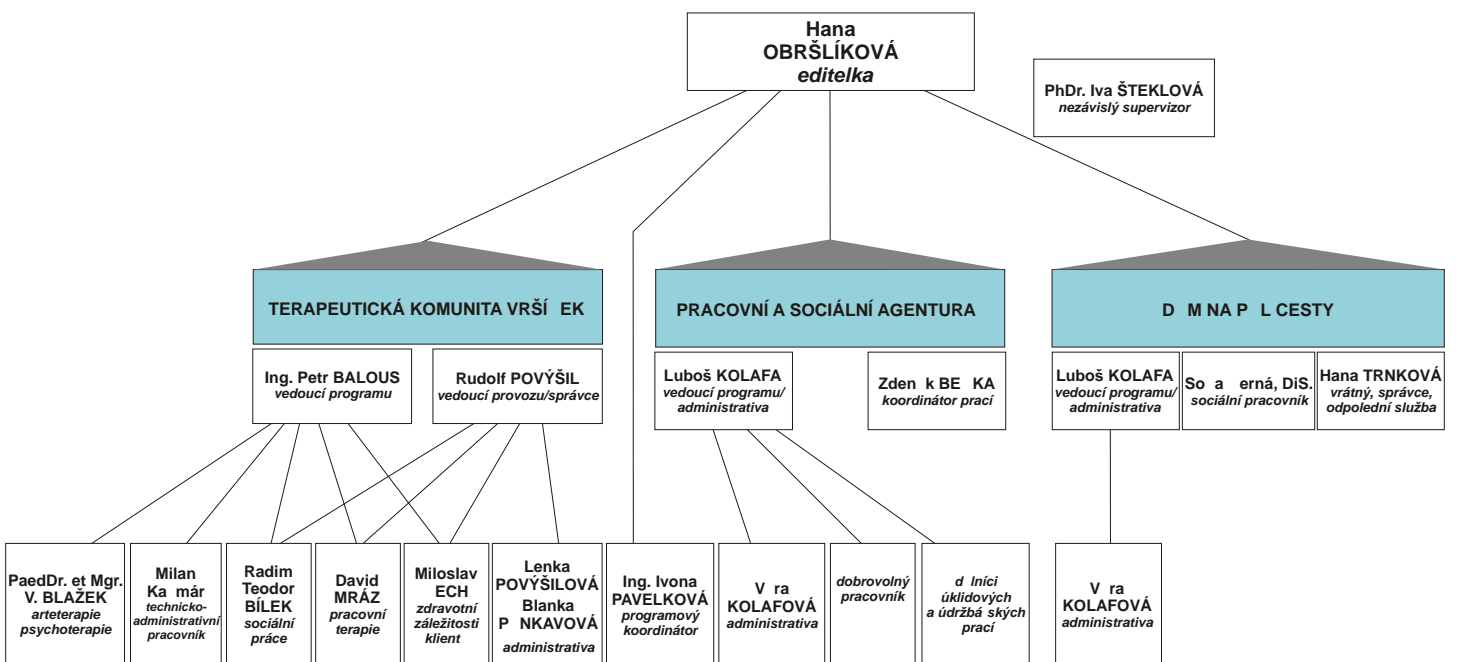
Hana
OBRŠLÍKOVÁ
editelka

PhDr. Iva ŠTEKLOVÁ
nezávislý supervizor

TERAPEUTICKÁ KOMUNITA VRŠÍ EK

PRACOVNÍ A SOCIÁLNÍ AGENTURA

D M NA P L CESTY

Ing. Petr BALOUS
vedoucí programu

Rudolf POVÝŠIL
vedoucí provozu/správce

Luboš KOLAFA
vedoucí programu/ administrativa

Zden k BE KA
koordinátor prací

Luboš KOLAFA
vedoucí programu/ administrativa

So a erná, DiS.
sociální pracovník

Hana TRNKOVÁ
vrátný, správce, odpolední služba

PaedDr. et Mgr. V. BLAŽEK
arteterapie psychoterapie

Milan Ka már
technicko-administrativní pracovník

Radim Teodor BÍLEK
sociální práce

David MRÁZ
pracovní terapie

Miloslav ECH
zdravotní záležitosti klient

Lenka POVÝŠILOVÁ
Blanka P NKAVOVÁ
administrativa

Ing. Ivona PAVELKOVÁ
programový koordinátor

V ra KOLAFOVÁ
administrativa

dobrovolný pracovník

d lníci úklidových a údržbá ských prací

V ra KOLAFOVÁ
administrativa